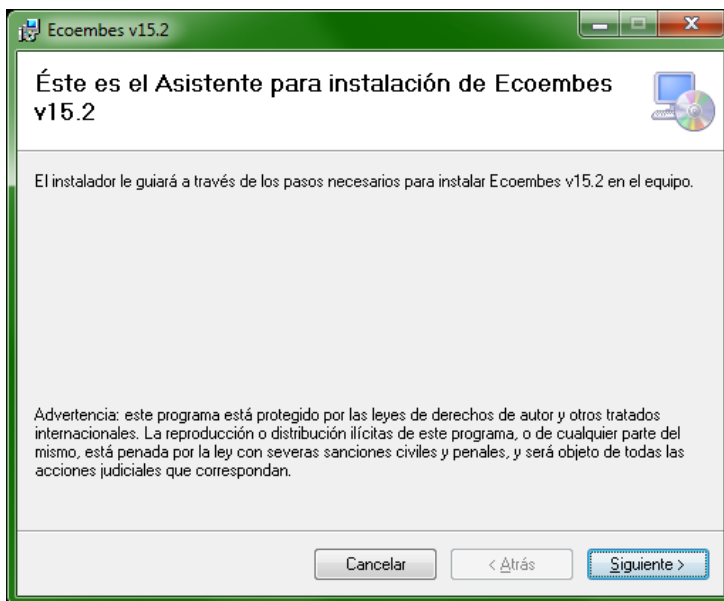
Ecoembes v15.2

Éste es el Asistente para instalación de Ecoembes v15.2

El instalador le guiará a través de los pasos necesarios para instalar Ecoembes v15.2 en el equipo.

Advertencia: este programa está protegido por las leyes de derechos de autor y otros tratados internacionales. La reproducción o distribución ilícitas de este programa, o de cualquier parte del mismo, está penada por la ley con severas sanciones civiles y penales, y será objeto de todas las acciones judiciales que correspondan.

Cancelar
< Atrás
Siguiente >